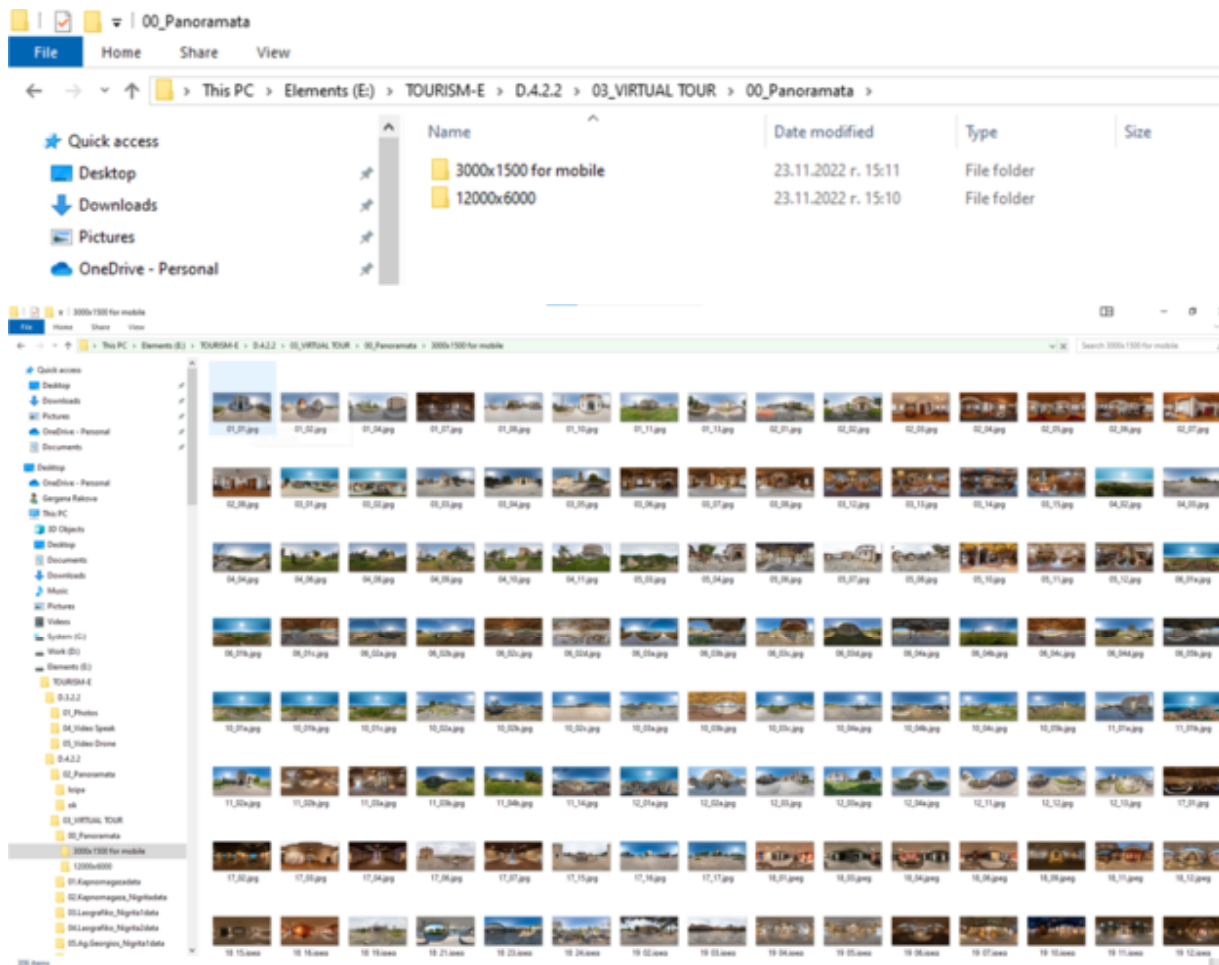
00_Panoramata

File Home Share View

This PC > Elements (E:) > TOURISM-E > D.4.2.2 > 03_VIRTUAL TOUR > 00_Panoramata >

Quick access
Desktop
Downloads
Pictures
OneDrive - Personal

| Name | Date modified | Type | Size |
|---|---|---|---|
| 3000x1500 for mobile | 23.11.2022 г. 15:11 | File folder | |
| 12000x6000 | 23.11.2022 г. 15:10 | File folder | |

3000x1500 for mobile

File Home Share View

This PC > Elements (E:) > TOURISM-E > D.4.2.2 > 03_VIRTUAL TOUR > 00_Panoramata > 3000x1500 for mobile

Search 3000x1500 for mobile

Quick access
Desktop
Downloads
Pictures
OneDrive - Personal
Documents
Desktop
OneDrive - Personal
Gergana Rakova
This PC
3D Objects
Desktop
Documents
Downloads
Music
Pictures
Videos
System (C:)
Work (D:)
Elements (E:)
TOURISM-E
D.3.2.2
01_Photos
04_Video Speak
05_Video Drone
D.4.2.2
02_Panoramata
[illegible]
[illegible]
03_VIRTUAL TOUR
00_Panoramata
3000x1500 for mobile
12000x6000
01.Kapnomagazadata
02.Kapnomagazas_Nigritadata
03.Laografiko_Nigrita1data
04.Laografiko_Nigrita2data
05.Ag.Georgios_Nigrita1data

01_01.jpg 01_02.jpg 01_04.jpg 01_07.jpg 01_08.jpg 01_10.jpg 01_11.jpg 01_13.jpg 02_01.jpg 02_02.jpg 02_03.jpg 02_04.jpg 02_05.jpg 02_06.jpg 02_07.jpg
02_08.jpg 03_01.jpg 03_02.jpg 03_03.jpg 03_04.jpg 03_05.jpg 03_06.jpg 03_07.jpg 03_08.jpg 03_12.jpg 03_13.jpg 03_14.jpg 03_15.jpg 04_02.jpg 04_03.jpg
04_04.jpg 04_06.jpg 04_08.jpg 04_09.jpg 04_10.jpg 04_11.jpg 05_03.jpg 05_04.jpg 05_06.jpg 05_07.jpg 05_08.jpg 05_10.jpg 05_11.jpg 05_12.jpg 06_01a.jpg
06_01b.jpg 06_01c.jpg 06_02a.jpg 06_02b.jpg 06_02c.jpg 06_02d.jpg 06_03a.jpg 06_03b.jpg 06_03c.jpg 06_03d.jpg 06_04a.jpg 06_04b.jpg 06_04c.jpg 06_04d.jpg 06_05b.jpg
10_01a.jpg 10_01b.jpg 10_01c.jpg 10_02a.jpg 10_02b.jpg 10_02c.jpg 10_03a.jpg 10_03b.jpg 10_03c.jpg 10_04a.jpg 10_04b.jpg 10_04c.jpg 10_05b.jpg 11_01a.jpg 11_01b.jpg
11_02a.jpg 11_02b.jpg 11_03a.jpg 11_03b.jpg 11_04b.jpg 11_14.jpg 12_01a.jpg 12_02a.jpg 12_03.jpg 12_03a.jpg 12_04a.jpg 12_11.jpg 12_12.jpg 12_13.jpg 17_01.jpg
17_02.jpg 17_03.jpg 17_04.jpg 17_06.jpg 17_07.jpg 17_15.jpg 17_16.jpg 17_17.jpg 18_01.jpg 18_03.jpg 18_04.jpg 18_06.jpg 18_09.jpg 18_11.jpg 18_12.jpg
18 15.jpeg 18 16.jpeg 18 19.jpeg 18 21.jpeg 18 23.jpeg 18 24.jpeg 19 02.jpeg 19 03.jpeg 19 04.jpeg 19 05.jpeg 19 06.jpeg 19 07.jpeg 19 10.jpeg 19 11.jpeg 19 12.jpeg

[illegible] items